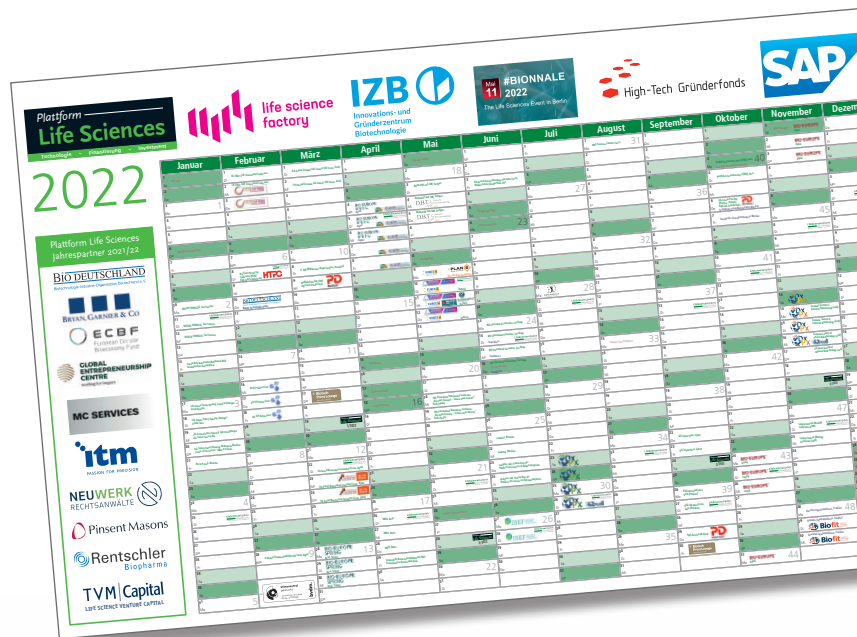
Plattform Life Sciences

2022

life science factory

IZB Innovations- und Gründerzentrum Biotechnologie

Mai 11 #BIONNALE 2022 The Life Sciences Event in Berlin

High-Tech Gründerfonds

SAP

Plattform Life Sciences Jahrespartner 2021/22

BIO DEUTSCHLAND

BRYAN, GARNIER & CO

ECBF European Circular Bioeconomy Fund

GLOBAL ENTREPRENEURSHIP CENTRE

MC SERVICES

itm PASSION FOR PRECISION

NEUWERK RECHTSANWÄLTE

Pinsent Masons

Rentschler Biopharma

TVM Capital LIFE SCIENCE VENTURE CAPITAL

| Januar | Februar | März | April | Mai | Juni | Juli | August | September | Oktober | November | Dezem |
|---|---|---|---|---|---|---|---|---|---|---|---|

1 2 3 4 5 6 7 8 9 10 11 12 13 15 16 17 18 20 21 22 23 24 25 26 27 28 29 30 31 32 33 34 35 36 37 38 39 40 41 42 43 44 45 47 48

HTGF

PD

PLAN

DBT

BIO EUROPE

Biofit